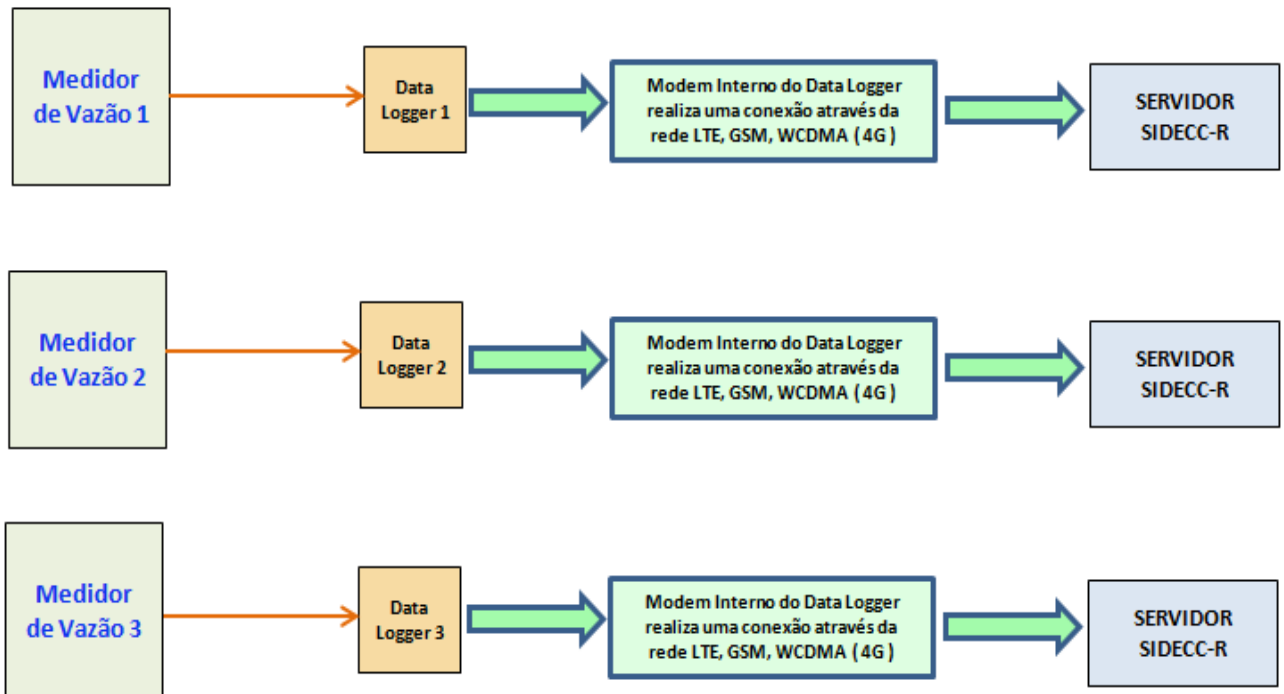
Medidor de Vazão 1

Data Logger 1

Modem Interno do Data Logger realiza uma conexão através da rede LTE, GSM, WCDMA ( 4G )

SERVIDOR SIDECC-R

Medidor de Vazão 2

Data Logger 2

Modem Interno do Data Logger realiza uma conexão através da rede LTE, GSM, WCDMA ( 4G )

SERVIDOR SIDECC-R

Medidor de Vazão 3

Data Logger 3

Modem Interno do Data Logger realiza uma conexão através da rede LTE, GSM, WCDMA ( 4G )

SERVIDOR SIDECC-R